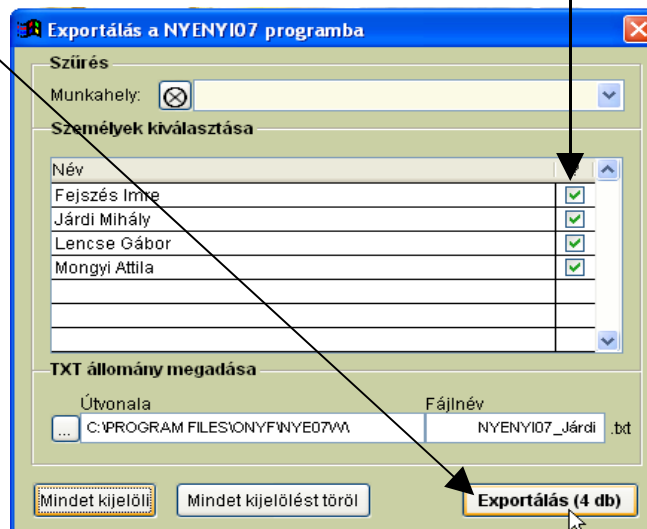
Exportálás a NYENYI07 programba

Szűrés

Munkahely:

Személyek kiválasztása

| Név | |
|---|---|
| Fejszés Imre | |
| Járdi Mihály | |
| Lencse Gábor | |
| Mongyi Attila | |

TXT állomány megadása

Útvonala

...

C:\PROGRAM FILES\ONYF\NYE07W\

Fájlnév

NYENYI07_Járdi

.txt

Mindet kijelöli

Mindet kijelölést töröl

Exportálás (4 db)